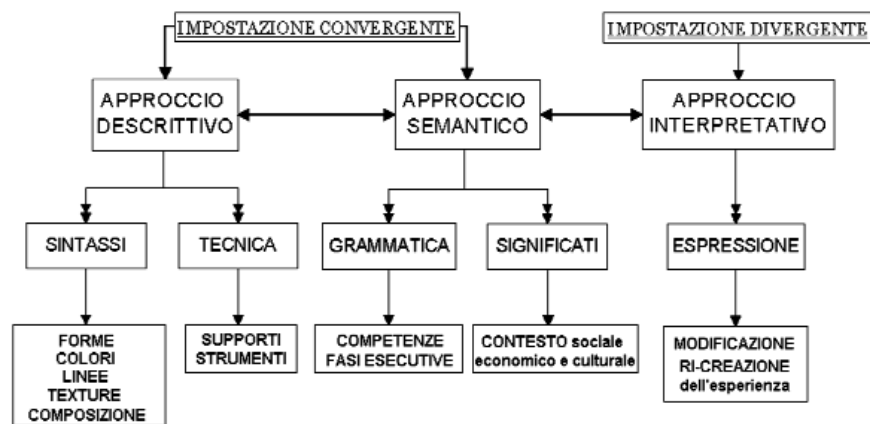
IMPOSTAZIONE CONVERGENTE

IMPOSTAZIONE DIVERGENTE

APPROCCIO DESCRITTIVO

APPROCCIO SEMANTICO

APPROCCIO INTERPRETATIVO

SINTASSI

TECNICA

GRAMMATICA

SIGNIFICATI

ESPRESSIONE

FORME
COLORI
LINEE
TEXTURE
COMPOSIZIONE

SUPPORTI
STRUMENTI

COMPETENZE
FASI ESECUTIVE

CONTESTO sociale
economico e culturale

MODIFICAZIONE
RI-CREAZIONE
dell'esperienza